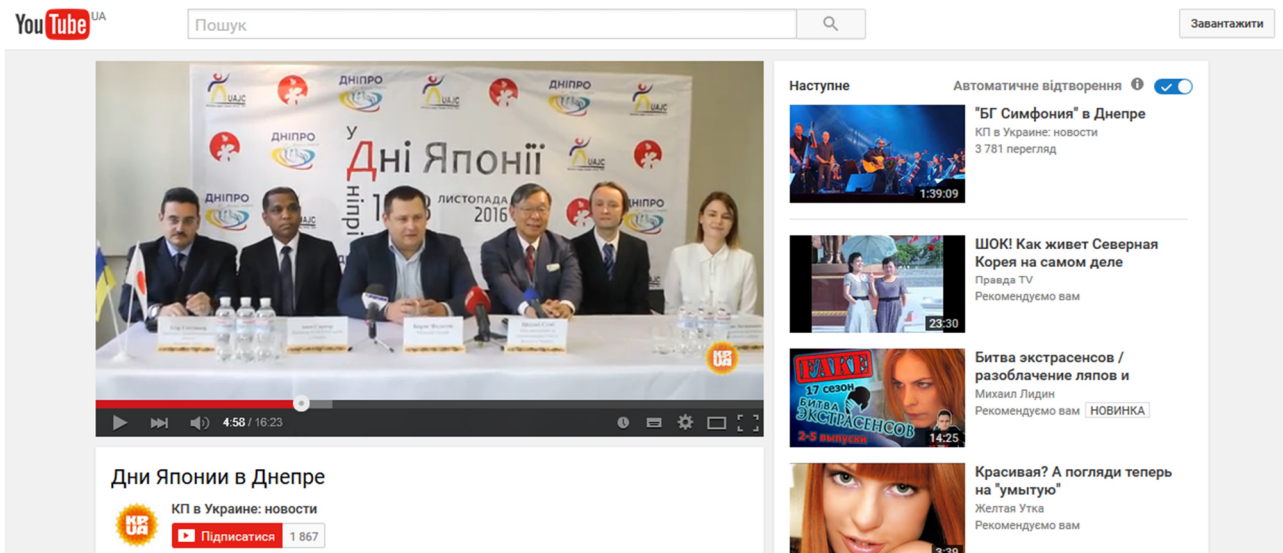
YouTube UA

Пошук

Завантажити

ДНІПРО
UAJC
у Дні Японії
Дніпрі
10-19 ЛИСТОПАДА 2016

КП UA

4:58 / 16:23

Дни Японии в Днепре

КП в Украине: новости

Підписатися 1 867

Наступне

Автоматичне відтворення

"БГ Симфония" в Днепре
КП в Украине: новости
3 781 перегляд
1:39:09

ШОК! Как живет Северная Корея на самом деле
Правда TV
Рекомендуємо вам
23:30

Битва экстрасенсов / разоблачение ляпов и
Михаил Лидин
Рекомендуємо вам НОВИНКА
FAKE
17 сезон
БИТВА ЭКСТРАСЕНСОВ
2-5 выпуски
14:25

Красивая? А погляди теперь на "умытую"
Желтая Утка
Рекомендуємо вам
3:39